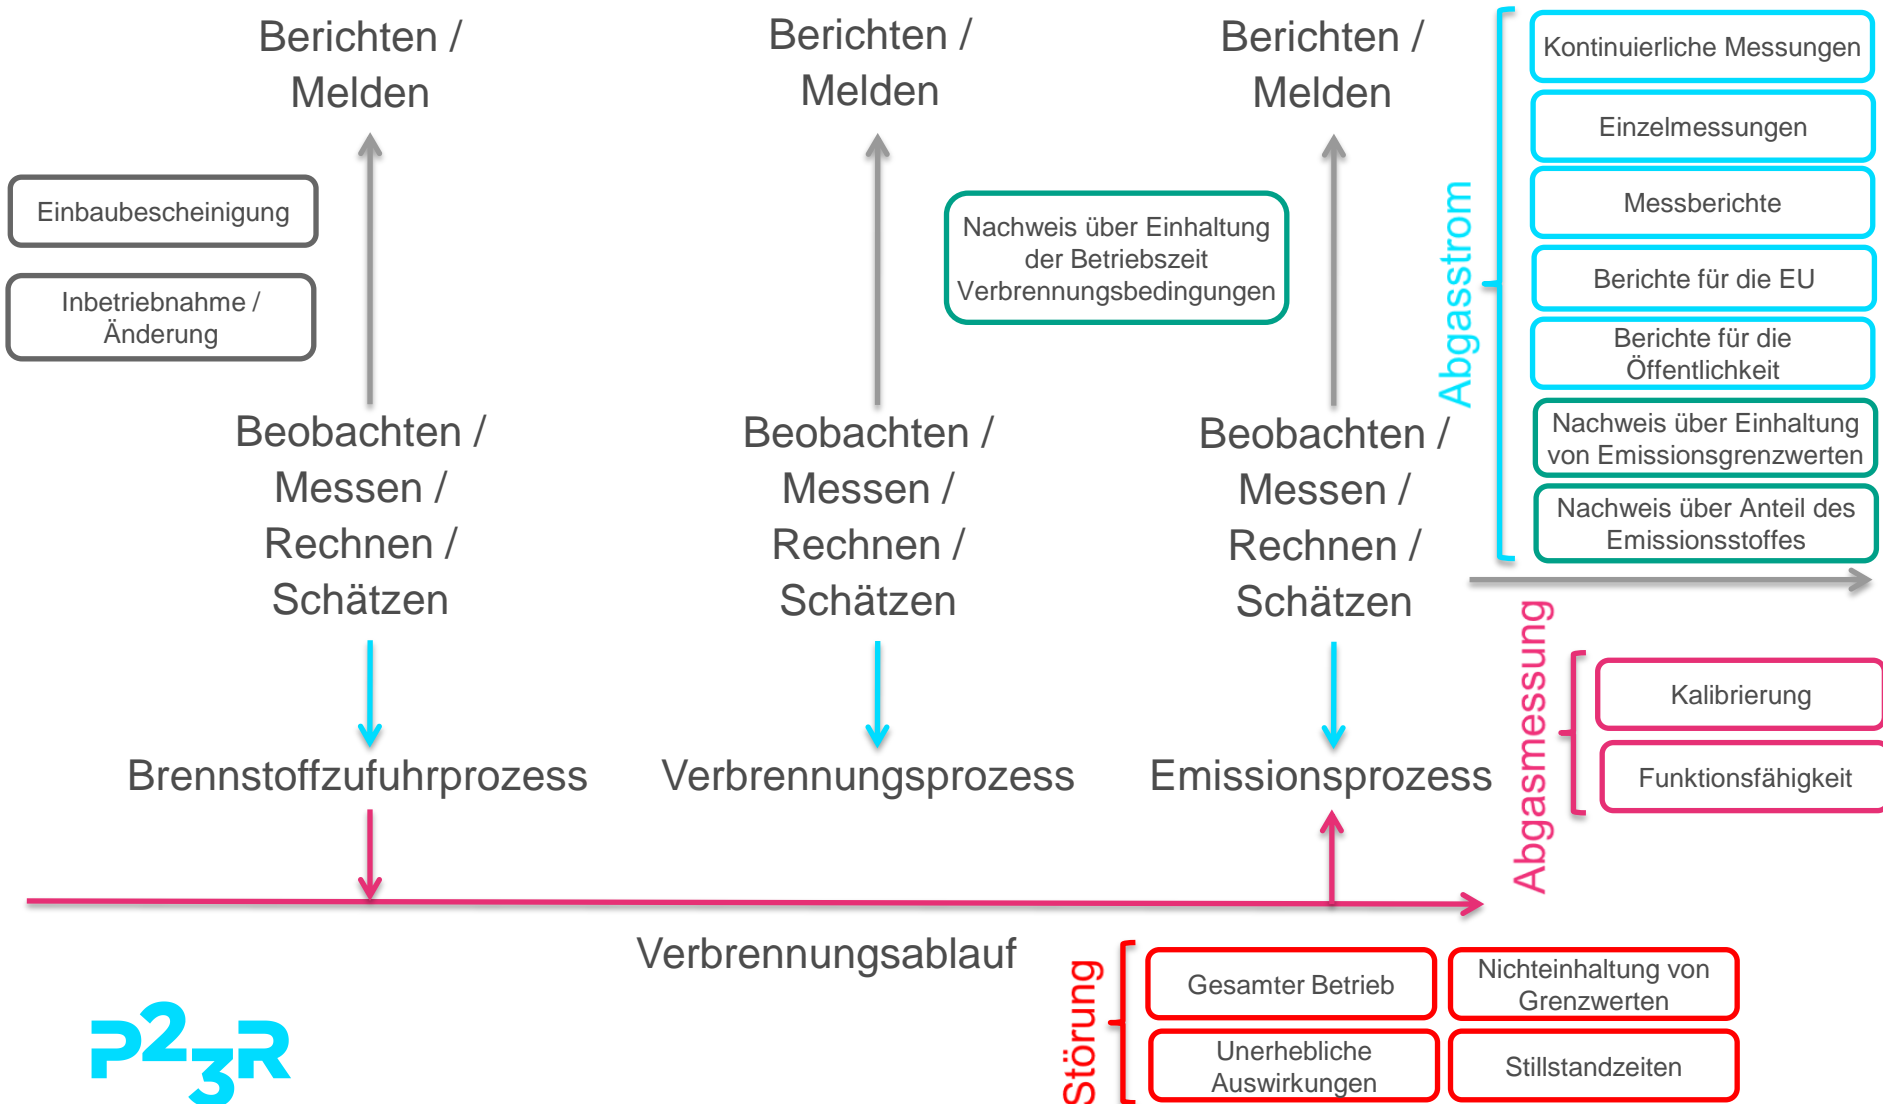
Berichten / Melden

Berichten / Melden

Berichten / Melden

Einbaubescheinigung

Inbetriebnahme / Änderung

Nachweis über Einhaltung der Betriebszeit Verbrennungsbedingungen

Abgasstrom

Kontinuierliche Messungen

Einzelmessungen

Messberichte

Berichte für die EU

Berichte für die Öffentlichkeit

Nachweis über Einhaltung von Emissionsgrenzwerten

Nachweis über Anteil des Emissionsstoffes

Beobachten / Messen / Rechnen / Schätzen

Beobachten / Messen / Rechnen / Schätzen

Beobachten / Messen / Rechnen / Schätzen

Abgasmessung

Kalibrierung

Funktionsfähigkeit

Brennstoffzufuhrprozess

Verbrennungsprozess

Emissionsprozess

Verbrennungsablauf

Störung

Gesamter Betrieb

Nichteinhaltung von Grenzwerten

Unerhebliche Auswirkungen

Stillstandzeiten

P2$_3$R